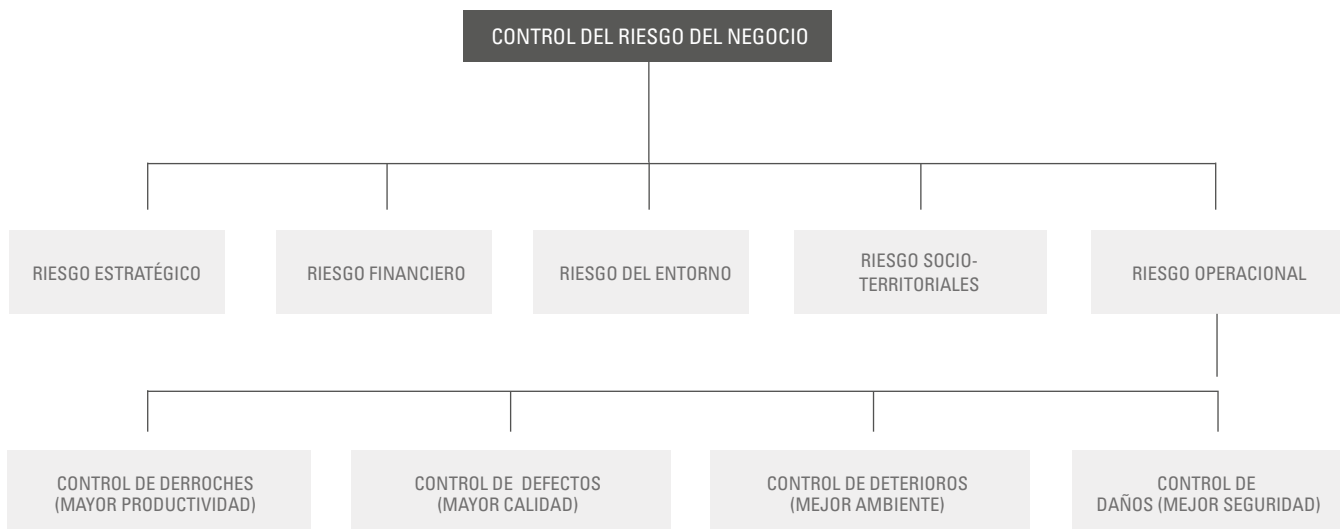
CONTROL DEL RIESGO DEL NEGOCIO

RIESGO ESTRATÉGICO

RIESGO FINANCIERO

RIESGO DEL ENTORNO

RIESGO SOCIO-TERRITORIALES

RIESGO OPERACIONAL

CONTROL DE DERROCHES (MAYOR PRODUCTIVIDAD)

CONTROL DE DEFECTOS (MAYOR CALIDAD)

CONTROL DE DETERIOROS (MEJOR AMBIENTE)

CONTROL DE DAÑOS (MEJOR SEGURIDAD)